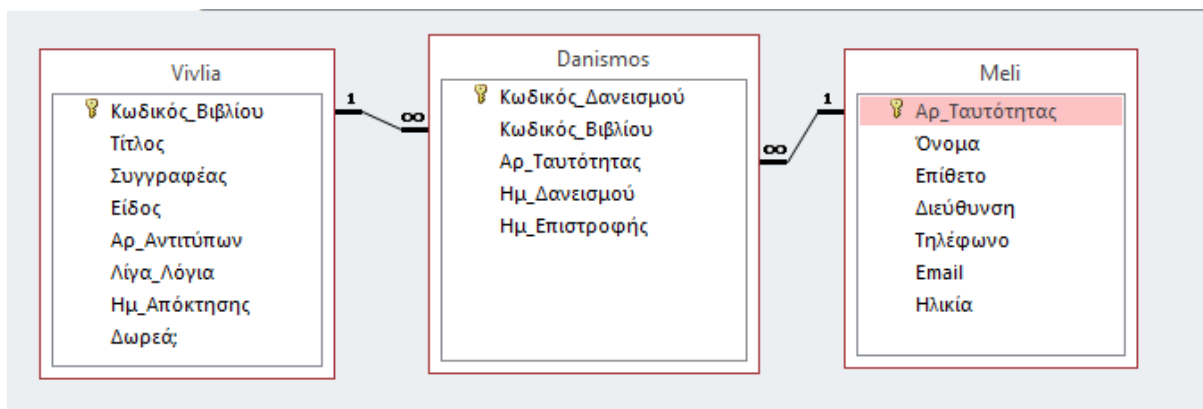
Vivlia
Κωδικός_Βιβλίου
Τίτλος
Συγγραφέας
Είδος
Αρ_Αντιτύπων
Λίγα_Λόγια
Ημ_Απόκτησης
Δωρεά;

1
∞

Danismos
Κωδικός_Δανεισμού
Κωδικός_Βιβλίου
Αρ_Ταυτότητας
Ημ_Δανεισμού
Ημ_Επιστροφής

∞
1

Meli
Αρ_Ταυτότητας
Όνομα
Επίθετο
Διεύθυνση
Τηλέφωνο
Email
Ηλικία